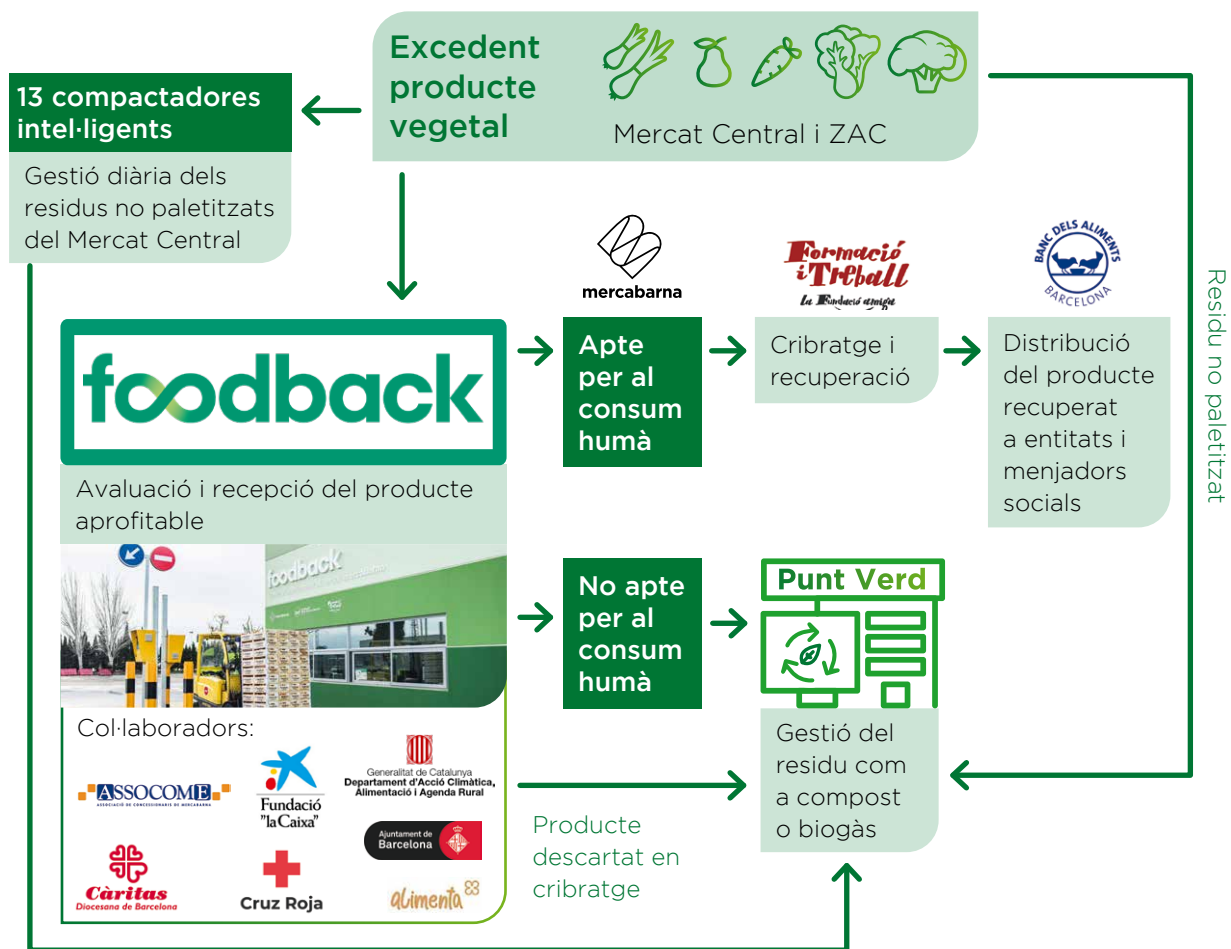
Excedent producte vegetal

Mercat Central i ZAC

13 compactadors intel·ligents

Gestió diària dels residus no paletitzats del Mercat Central

Residu no paletitzat

foodback

Avaluació i recepció del producte aprofitable

foodback

mercabarna

Apte per al consum humà

Formació i Treball
La Fundació amiga

Cribratge i recuperació

BANC DELS ALIMENTS BARCELONA

Distribució del producte recuperat a entitats i menjadors socials

No apte per al consum humà

Punt Verd

Gestió del residu com a compost o biogàs

Producte descartat en cribratge

Col·laboradors:

ASSOCOME
ASSOCIACIÓ DE CONCESSIONARIS DE MERCABARNA

Fundació "la Caixa"

Generalitat de Catalunya
Departament d'Acció Climàtica, Alimentació i Agenda Rural

Ajuntament de Barcelona

Càritas
Diocesana de Barcelona

Cruz Roja

alimenta